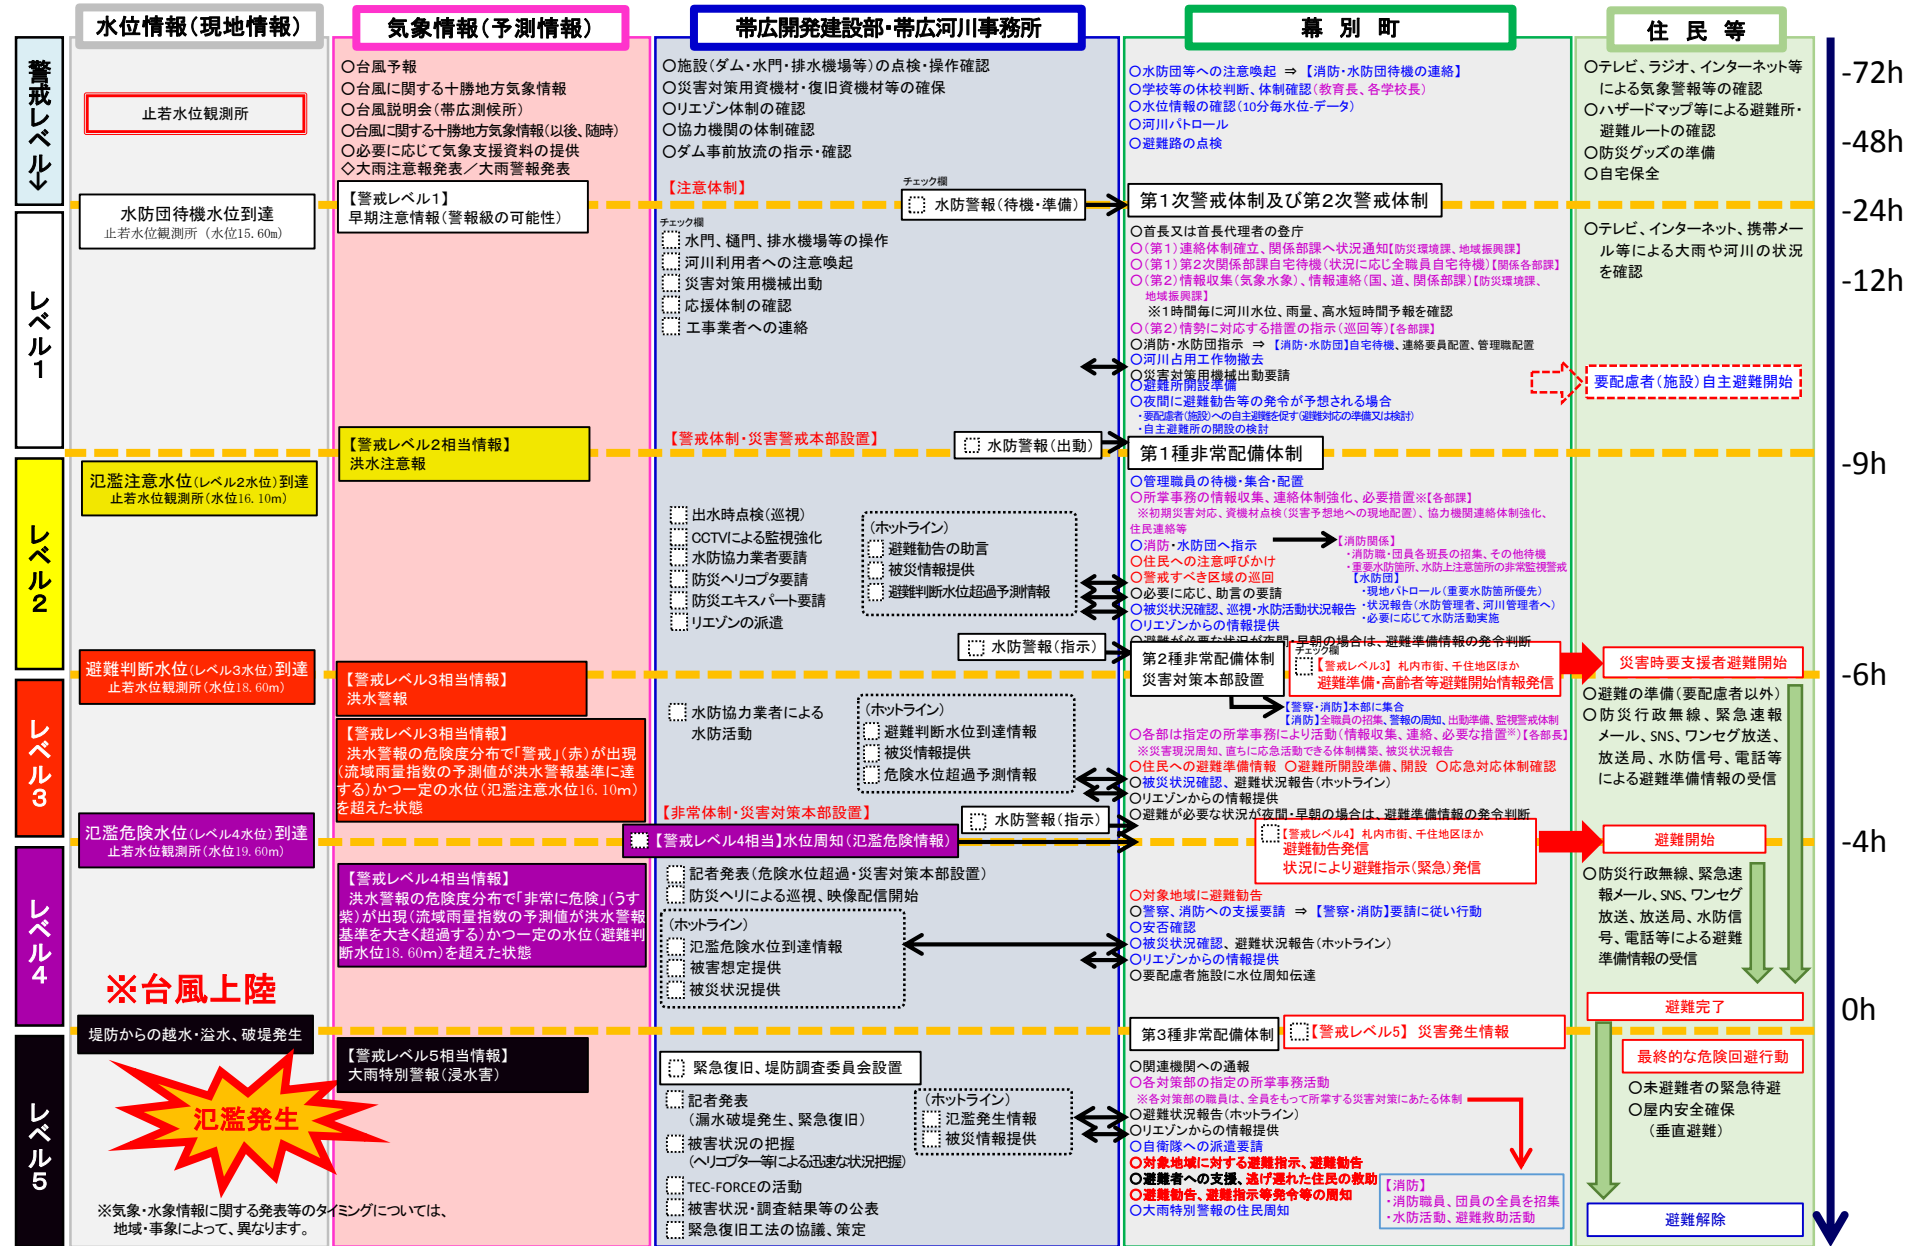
水位情報(現地情報)

気象情報(予測情報)

帯広開発建設部・帯広河川事務所

幕　別　町

住　民　等

警戒レベル↓

-72h

-48h

-24h

-12h

-9h

-6h

-4h

0h

止若水位観測所

○台風予報
○台風に関する十勝地方気象情報
○台風説明会(帯広測候所)
○台風に関する十勝地方気象情報(以後、随時)
○必要に応じて気象支援資料の提供
◇大雨注意報発表/大雨警報発表

○施設(ダム・水門・排水機場等)の点検・操作確認
○災害対策用資機材・復旧資機材等の確保
○リエゾン体制の確認
○協力機関の体制確認
○ダム事前放流の指示・確認

○水防団等への注意喚起 ⇒【消防・水防団待機の連絡】
○学校等の休校判断、体制確認(教育長、各学校長)
○水位情報の確認(10分毎水位-データ)
○河川パトロール
○避難路の点検

○テレビ、ラジオ、インターネット等による気象警報等の確認
○ハザードマップ等による避難所・避難ルートの確認
○防災グッズの準備
○自宅保全

レベル1

水防団待機水位到達
止若水位観測所(水位15.60m)

【警戒レベル1】
早期注意情報(警報級の可能性)

【注意体制】

チェック欄

水防警報(待機・準備)

第1次警戒体制及び第2次警戒体制

チェック欄
水門、樋門、排水機場等の操作
河川利用者への注意喚起
災害対策用機械出動
応援体制の確認
工事業者への連絡

○首長又は首長代理者の登庁
○(第1)連絡体制確立、関係部課へ状況通知【防災環境課、地域振興課】
○(第1)第2次関係部課自宅待機(状況に応じ全職員自宅待機)【関係各部課】
○(第2)情報収集(気象水位)、情報連絡(国、道、関係部課)【防災環境課、地域振興課】
※1時間毎に河川水位、雨量、高水短時間予報を確認
○(第2)情勢に対する措置の指示(巡回等)【各部課】
○消防・水防団指示 ⇒【消防・水防団】自宅待機、連絡要員配置、管理職配置
○河川占用工作物撤去
○災害対策用機械出動要請
○避難所開設準備
○夜間に避難勧告等の発令が予想される場合
・要配慮者(施設)への自主避難を促す(避難対応の準備又は検討)
・自主避難所の開設の検討

○テレビ、インターネット、携帯メール等による大雨や河川の状況を確認

要配慮者(施設)自主避難開始

レベル2

【警戒レベル2相当情報】
洪水注意報

【警戒体制・災害警戒本部設置】

水防警報(出動)

第1種非常配備体制

氾濫注意水位(レベル2水位)到達
止若水位観測所(水位16.10m)

○管理職員の待機・集合・配置
○所掌事務の情報収集、連絡体制強化、必要措置※【各部課】
※初期災害対応、資機材点検(災害予想地への現地配置)、協力機関連絡体制強化、住民連絡等
○消防・水防団へ指示
○住民への注意呼びかけ
○警戒すべき区域の巡回
○必要に応じ、助言の要請
○被災状況確認、巡視・水防活動状況報告
○リエゾンからの情報提供
○避難が必要な状況が夜間・早朝の場合は、避難準備情報の発令判断

【消防関係】
・消防職・団員各班長の招集、その他待機
・重要水防箇所、水防上注意箇所の非常監視警戒
【水防団】
・現地パトロール(重要水防箇所優先)
・状況報告(水防管理者、河川管理者へ)
・必要に応じて水防活動実施

出水時点検(巡視)
CCTVによる監視強化
水防協力業者要請
防災ヘリコプタ要請
防災エキスパート要請
リエゾンの派遣

(ホットライン)
避難勧告の助言
被災情報提供
避難判断水位超過予測情報

水防警報(指示)

レベル3

避難判断水位(レベル3水位)到達
止若水位観測所(水位18.60m)

【警戒レベル3相当情報】
洪水警報

【警戒レベル3相当情報】
洪水警報の危険度分布で「警戒」(赤)が出現(流域雨量指数の予測値が洪水警報基準に達する)かつ一定の水位(氾濫注意水位16.10m)を超えた状態

第2種非常配備体制
災害対策本部設置

チェック欄
【警戒レベル3】札内市街、千住地区ほか
避難準備・高齢者等避難開始情報発信

災害時要支援者避難開始

○避難の準備(要配慮者以外)
○防災行政無線、緊急速報メール、SNS、ワンセグ放送、放送局、水防信号、電話等による避難準備情報の受信

水防協力業者による水防活動

(ホットライン)
避難判断水位到達情報
被災情報提供
危険水位超過予測情報

【警察・消防】本部に集合
【消防】全職員の招集、警報の周知、出動準備、監視警戒体制
○各部は指定の所掌事務により活動(情報収集、連絡、必要な措置※)【各部長】
※災害現況周知、直ちに応急活動できる体制構築、被災状況報告
○住民への避難準備情報　○避難所開設準備、開設　○応急対応体制確認
○被災状況確認、避難状況報告(ホットライン)
○リエゾンからの情報提供
○避難が必要な状況が夜間・早朝の場合は、避難準備情報の発令判断

【非常体制・災害対策本部設置】

水防警報(指示)

氾濫危険水位(レベル4水位)到達
止若水位観測所(水位19.60m)

【警戒レベル4相当】水位周知(氾濫危険情報)

【警戒レベル4】札内市街、千住地区ほか
避難勧告発信
状況により避難指示(緊急)発信

避難開始

レベル4

【警戒レベル4相当情報】
洪水警報の危険度分布で「非常に危険」(うす紫)が出現(流域雨量指数の予測値が洪水警報基準を大きく超過する)かつ一定の水位(避難判断水位18.60m)を超えた状態

記者発表(危険水位超過・災害対策本部設置)
防災ヘリによる巡視、映像配信開始
(ホットライン)
氾濫危険水位到達情報
被害想定提供
被災状況提供

○対象地域に避難勧告
○警察、消防への支援要請 ⇒【警察・消防】要請に従い行動
○安否確認
○被災状況確認、避難状況報告(ホットライン)
○リエゾンからの情報提供
○要配慮者施設に水位周知伝達

○防災行政無線、緊急速報メール、SNS、ワンセグ放送、放送局、水防信号、電話等による避難準備情報の受信

※台風上陸

避難完了

レベル5

堤防からの越水・溢水、破堤発生

【警戒レベル5相当情報】
大雨特別警報(浸水害)

第3種非常配備体制

【警戒レベル5】災害発生情報

最終的な危険回避行動

○未避難者の緊急待避
○屋内安全確保
(垂直避難)

氾濫発生

緊急復旧、堤防調査委員会設置
記者発表
(漏水破堤発生、緊急復旧)
被害状況の把握
(ヘリコプター等による迅速な状況把握)
TEC-FORCEの活動
被害状況・調査結果等の公表
緊急復旧工法の協議、策定

(ホットライン)
氾濫発生情報
被災情報提供

○関連機関への通報
○各対策部の指定の所掌事務活動
※各対策部の職員は、全員をもって所掌する災害対策にあたる体制
○避難状況報告(ホットライン)
○リエゾンからの情報提供
○自衛隊への派遣要請
○対象地域に対する避難指示、避難勧告
○避難者への支援、逃げ遅れた住民の救助
○避難勧告、避難指示等発令等の周知
○大雨特別警報の住民周知

【消防】
・消防職員、団員の全員を招集
・水防活動、避難救助活動

避難解除

※気象・水象情報に関する発表等のタイミングについては、地域・事象によって、異なります。